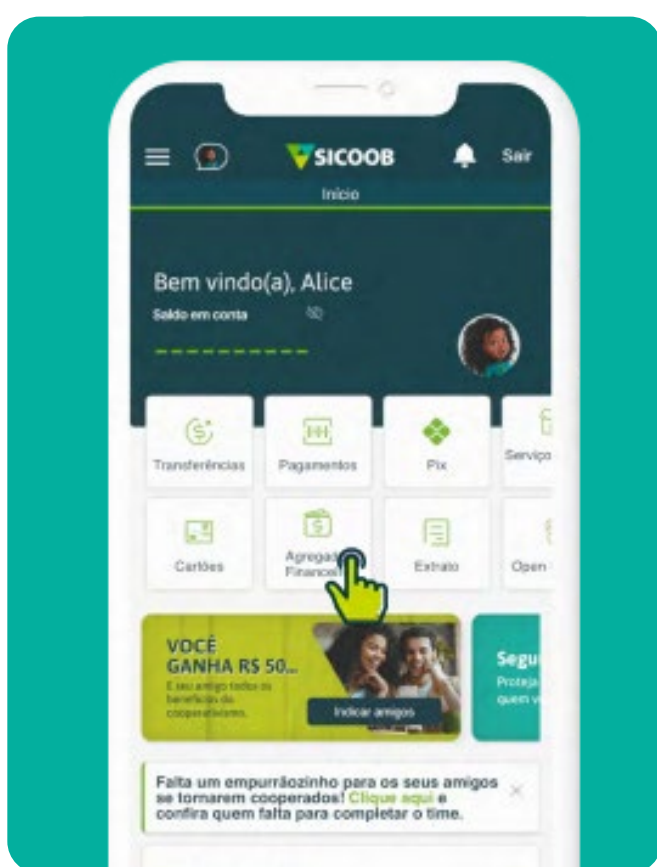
SICOOB
Sair
Início

Bem vindo(a), Alice
Saldo em conta

Transferências
Pagamentos
Pix
Serviço

Cartões
Agregad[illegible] Financ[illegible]
Extrato
Open

VOCÊ GANHA R$ 50...
E seu amigo todos os benefícios do cooperativismo.
Indicar amigos

Segu
Proteja quem v

Falta um empurrãozinho para os seus amigos se tornarem cooperados! Clique aqui e confira quem falta para completar o time.